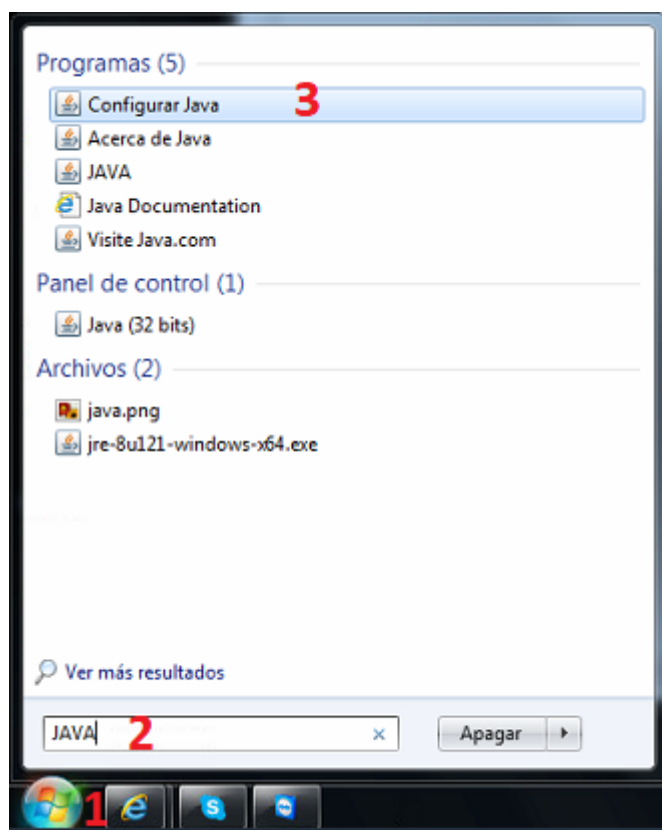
Programas (5)

Configurar Java 3

Acerca de Java

JAVA

Java Documentation

Visite Java.com

Panel de control (1)

Java (32 bits)

Archivos (2)

java.png

jre-8u121-windows-x64.exe

Ver más resultados

JAVA 2 ×

Apagar

1